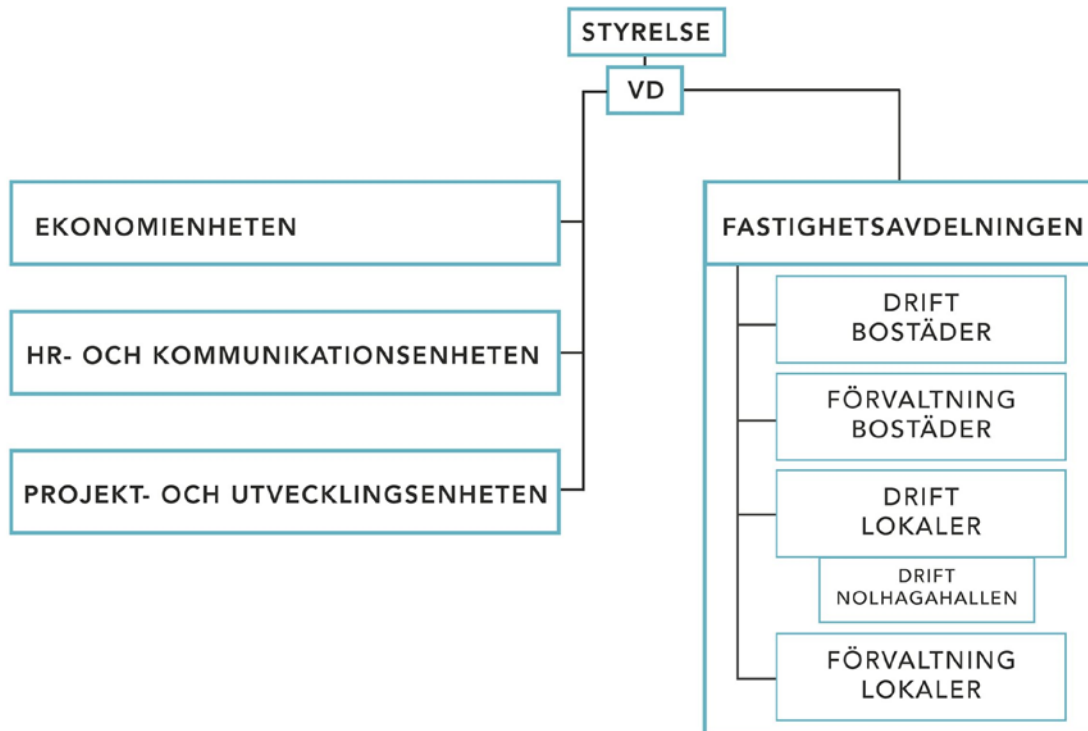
STYRELSE

VD

EKONOMIENHETEN

HR- OCH KOMMUNIKATIONSENHETEN

PROJEKT- OCH UTVECKLINGSENHETEN

FASTIGHETSAVDELNINGEN

DRIFT BOSTÄDER

FÖRVALTNING BOSTÄDER

DRIFT LOKALER

DRIFT NOLHAGAHALLEN

FÖRVALTNING LOKALER